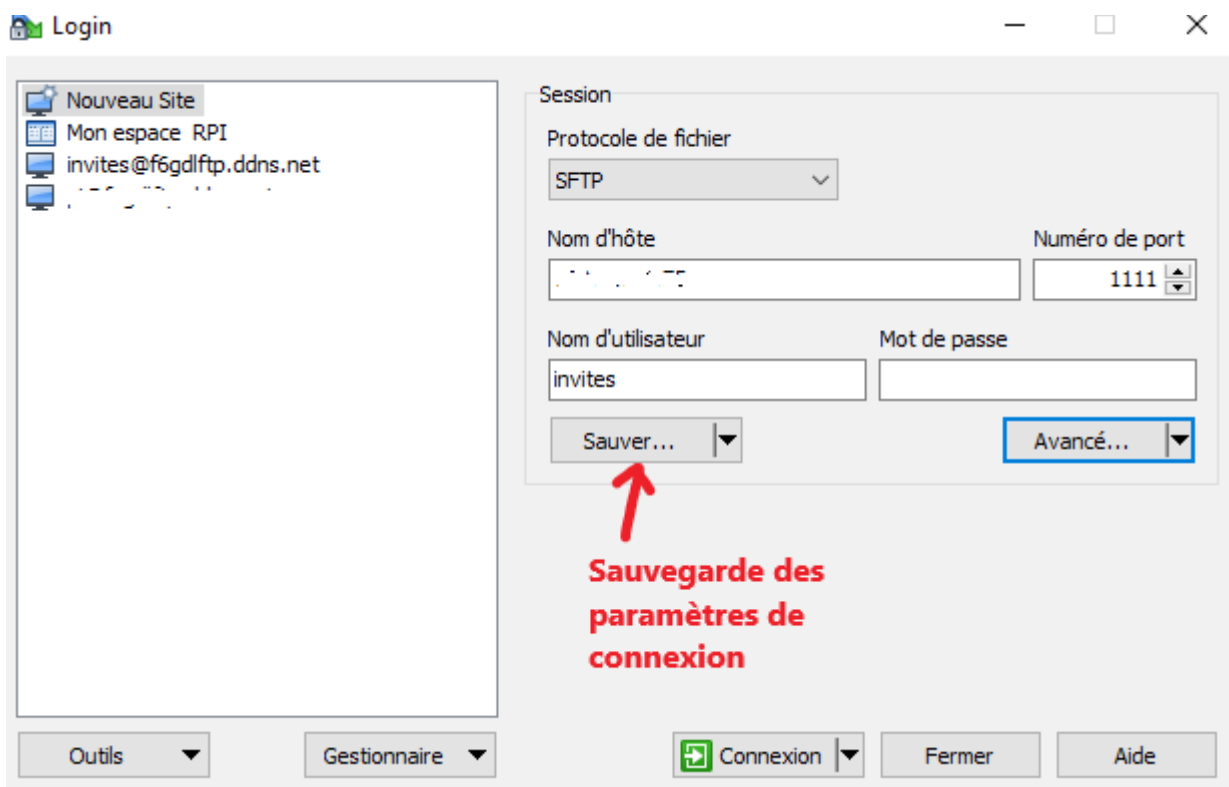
Login

Nouveau Site
Mon espace RPI
invites@f6gdlftp.ddns.net
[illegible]

Session
Protocole de fichier
SFTP
Nom d'hôte
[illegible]
Numéro de port
1111
Nom d'utilisateur
invites
Mot de passe
Sauver...
Avancé...

Sauvegarde des paramètres de connexion

Outils
Gestionnaire
Connexion
Fermer
Aide